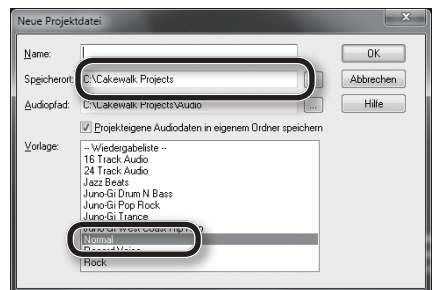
Neue Projektdatei

Name:

Speicherort: C:\Cakewalk Projects

Audiopfad: C:\Cakewalk Projects\Audio

Projekteigene Audiodaten in eigenem Ordner speichern

Vorlage:

-- Wiedergabeliste --
16 Track Audio
24 Track Audio
Jazz Beats
Juno-Gi Drum N Bass
Juno-Gi Pop Rock
Juno-Gi Trance
Juno-Gi West Coast Hip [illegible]
Normal
Record Voice
Rock

OK

Abbrechen

Hilfe

...

...